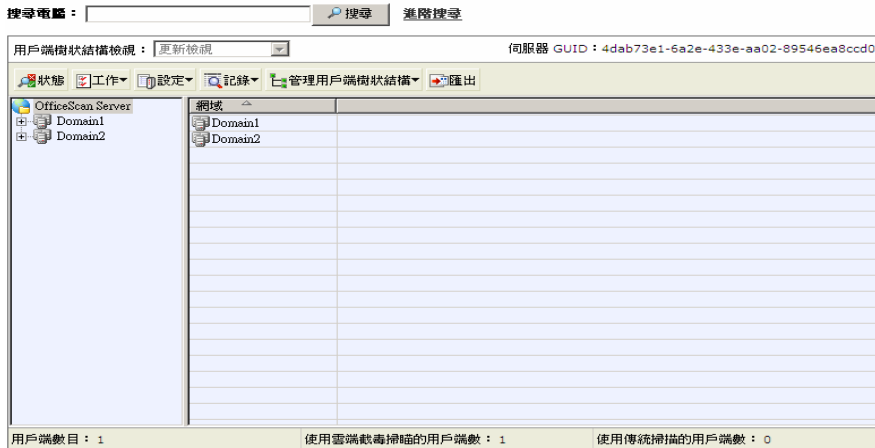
搜尋電腦： 搜尋 進階搜尋

用戶端樹狀結構檢視： 更新檢視 伺服器 GUID：4dab73e1-6a2e-433e-aa02-89546ea8ccd0

狀態 工作 設定 記錄 管理用戶端樹狀結構 匯出

OfficeScan Server
Domain1
Domain2

| 網域 |  |
|---|---|
| Domain1 |  |
| Domain2 |  |

用戶端數目：1 使用雲端截毒掃瞄的用戶端數：1 使用傳統掃描的用戶端數：0